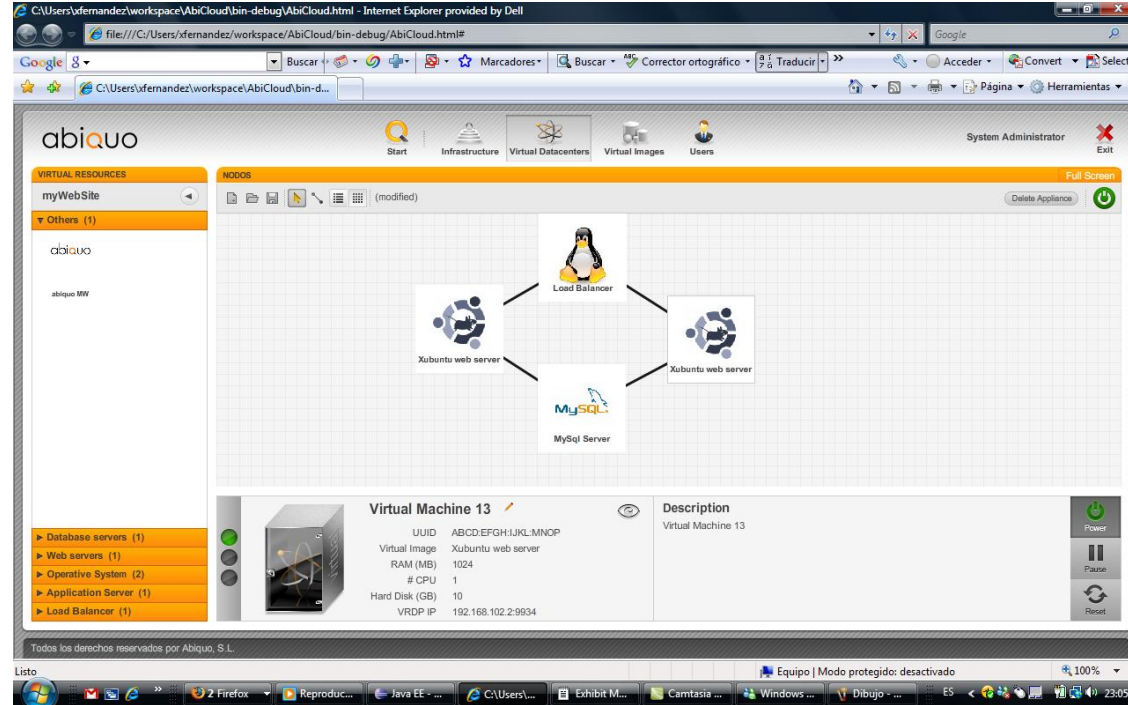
C:\Users\xfernandez\workspace\AbiCloud\bin-debug\AbiCloud.html - Internet Explorer provided by Dell

file:///C:/Users/xfernandez/workspace/AbiCloud/bin-debug/AbiCloud.html#

Google

Google 8 ▾ Buscar Marcadores ▾ Buscar ▾ Corrector ortográfico ▾ Traducir ▾ » Acceder ▾ Convert ▾ Select

C:\Users\xfernandez\workspace\AbiCloud\bin-d...

Página ▾ Herramientas ▾

abiquo

Start Infrastructure Virtual Datacenters Virtual Images Users

System Administrator

Exit

VIRTUAL RESOURCES

myWebSite

▼ Others (1)

abiquo

abiquo MW

NODOS

Full Screen

(modified)

Delete Appliance

Load Balancer

Xubuntu web server

Xubuntu web server

MySQL

MySql Server

Virtual Machine 13

UUID ABCD:EFGH:IJKL:MNOP
Virtual Image Xubuntu web server
RAM (MB) 1024
# CPU 1
Hard Disk (GB) 10
VRDP IP 192.168.102.2:9934

Description

Virtual Machine 13

Power

Pause

Reset

► Database servers (1)
► Web servers (1)
► Operative System (2)
► Application Server (1)
► Load Balancer (1)

Todos los derechos reservados por Abiquo, S.L.

Listo

Equipo | Modo protegido: desactivado

100% ▾

2 Firefox Reproduc... Java EE - ... C:\Users\... Exhibit M... Camtasia ... Windows ... Dibujo - ... ES 23:05